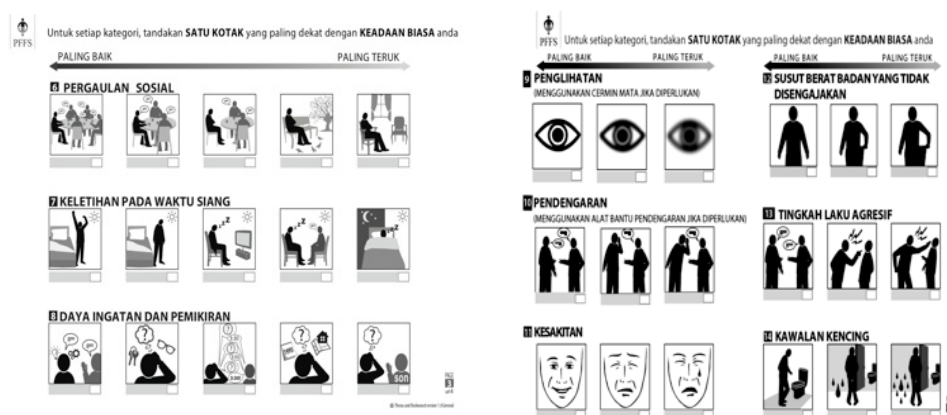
PFFS Untuk setiap kategori, tandakan **SATU KOTAK** yang paling dekat dengan **KEADAAN BIASA** anda

PALING BAIK PALING TERUK

6 PERGAULAN SOSIAL

7 KELETIHAN PADA WAKTU SIANG

8 DAYA INGATAN DAN PEMIKIRAN

son

PAGE 3

PFFS Untuk setiap kategori, tandakan **SATU KOTAK** yang paling dekat dengan **KEADAAN BIASA** anda

PALING BAIK PALING TERUK

9 PENGLIHATAN
(MENGGUNAKAN CERMIN MATA JIKA DIPERLUKAN)

10 PENDENGARAN
(MENGGUNAKAN ALAT BANTU PENDENGARAN JIKA DIPERLUKAN)

11 KESAKITAN

PALING BAIK PALING TERUK

12 SUSUT BERAT BADAN YANG TIDAK DISENGAJAKAN

13 TINGKAH LAKU AGRESIF

14 KAWALAN KENCING